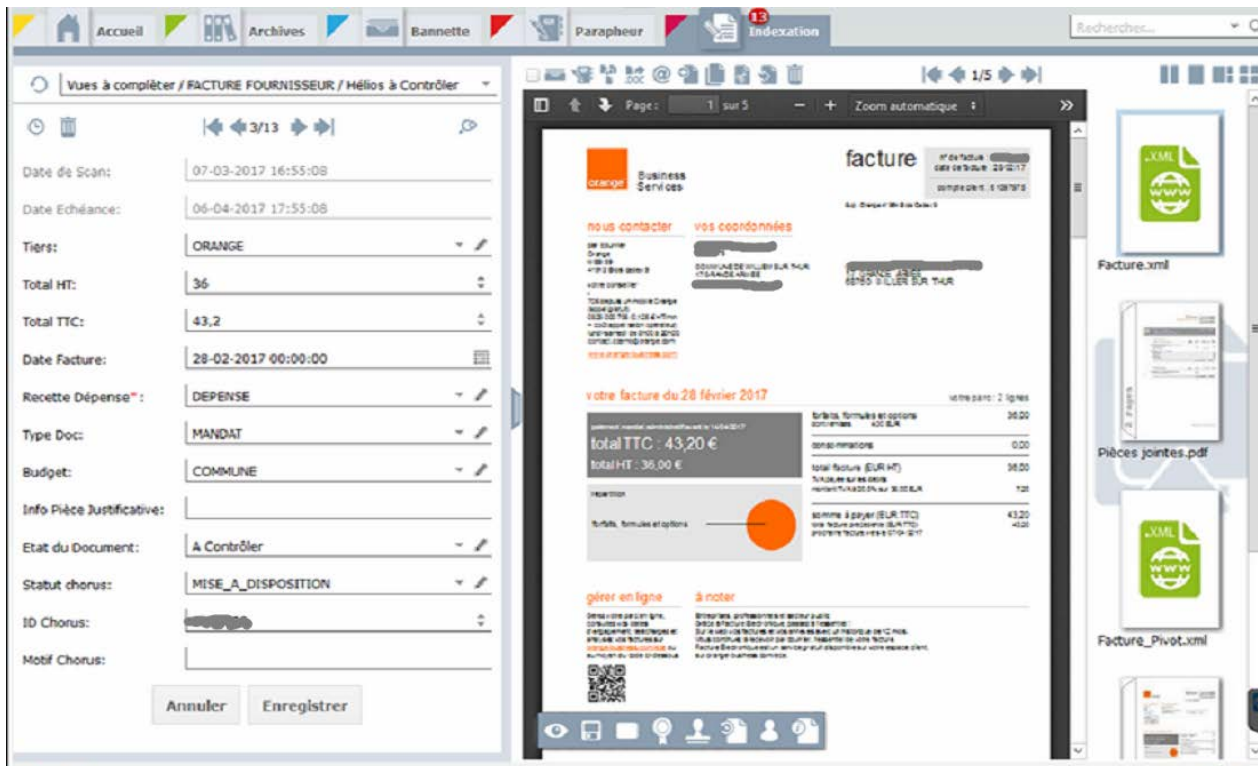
Accueil Archives Bannette Parapheur 13 Indexation Rechercher...

Vues à compléter / FACTURE FOURNISSEUR / Hélios à Contrôler

3/13

Date de Scan: 07-03-2017 16:55:08
Date Echéance: 06-04-2017 17:55:08
Tiers: ORANGE
Total HT: 36
Total TTC: 43,2
Date Facture: 28-02-2017 00:00:00
Recette Dépense*: DEPENSE
Type Doc: MANDAT
Budget: COMMUNE
Info Pièce Justificative:
Etat du Document: A Contrôler
Statut chorus: MISE_A_DISPOSITION
ID Chorus: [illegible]
Motif Chorus:

Annuler Enregistrer

1/5

Page: 1 sur 5 Zoom automatique

orange Business Services

facture

nous contacter vos coordonnées

votre facture du 28 février 2017

total TTC : 43,20 €
total HT : 36,00 €

forfaits, formules et options 36,00
consommations 0,00
total facturé (EUR HT) 36,00
somme à payer (EUR TTC) 43,20

gérer en ligne à noter

Facture.xml
Pièces jointes.pdf
Facture_Pivot.xml